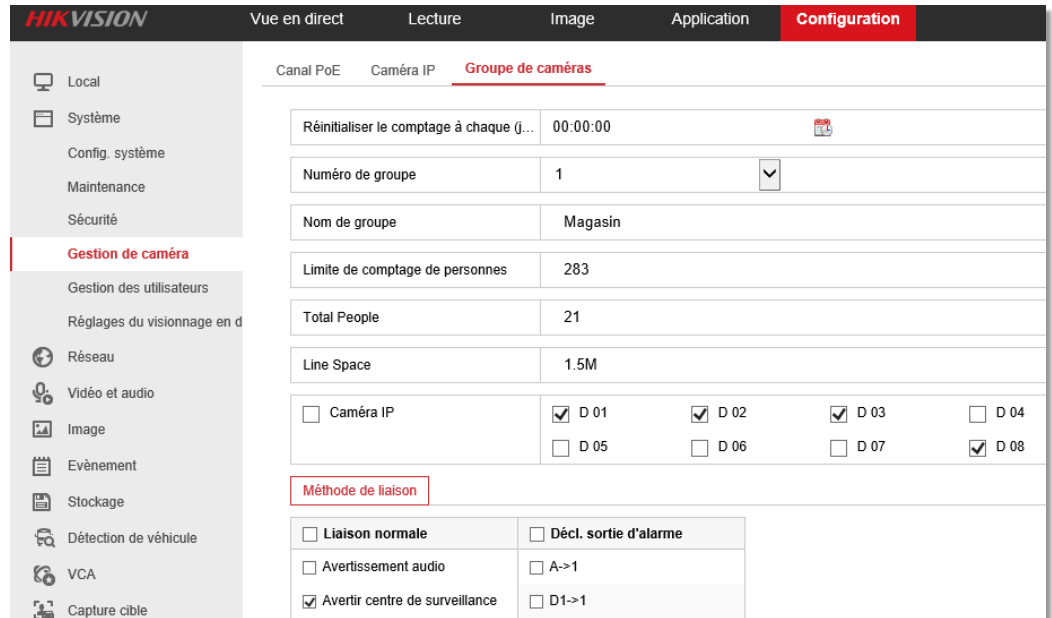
HIKVISION
Vue en direct
Lecture
Image
Application
Configuration

Local
Système
Config. système
Maintenance
Sécurité
Gestion de caméra
Gestion des utilisateurs
Réglages du visionnage en d
Réseau
Vidéo et audio
Image
Evènement
Stockage
Détection de véhicule
VCA
Capture cible

Canal PoE
Caméra IP
Groupe de caméras

| Réinitialiser le comptage à chaque (j... | 00:00:00 |
|---|---|
| Numéro de groupe | 1 |
| Nom de groupe | Magasin |
| Limite de comptage de personnes | 283 |
| Total People | 21 |
| Line Space | 1.5M |

Caméra IP
D 01
D 02
D 03
D 04
D 05
D 06
D 07
D 08

Méthode de liaison

| Liaison normale | Décl. sortie d'alarme |
|---|---|
| Avertissement audio | A->1 |
| Avertir centre de surveillance | D1->1 |